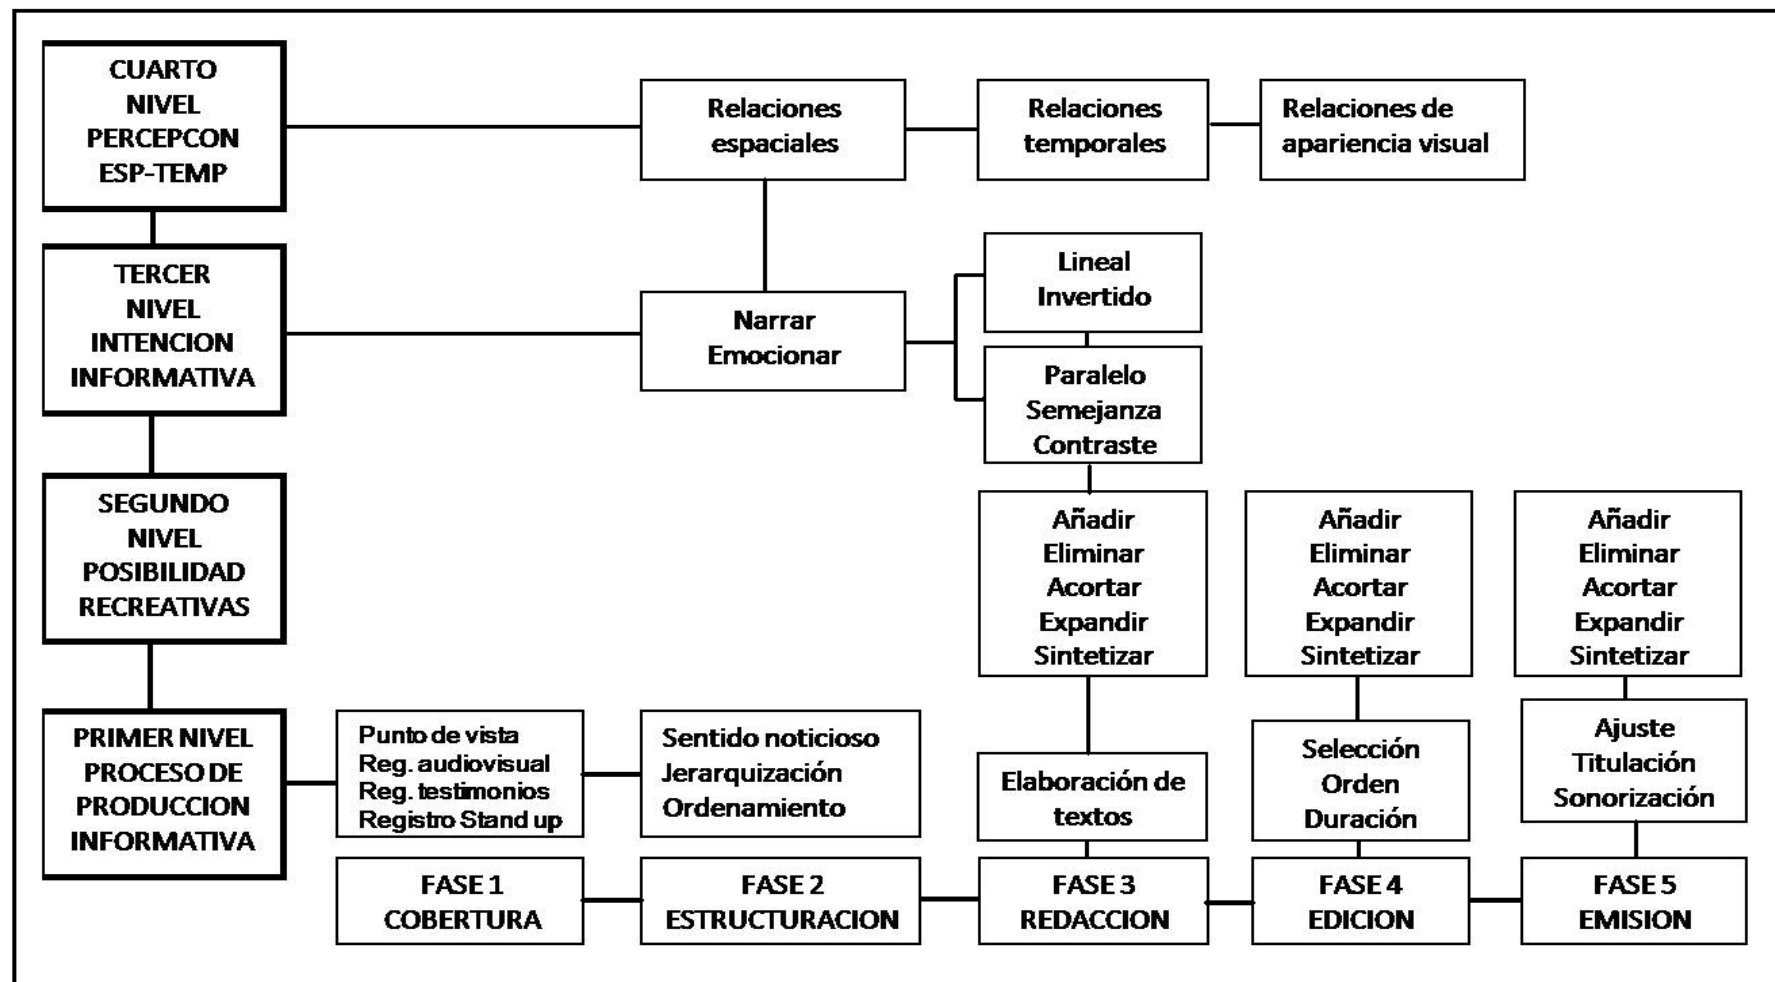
CUARTO NIVEL PERCEPCON ESP-TEMP

Relaciones espaciales

Relaciones temporales

Relaciones de apariencia visual

TERCER NIVEL INTENCION INFORMATIVA

Narrar Emocionar

Lineal Invertido

Paralelo Semejanza Contraste

SEGUNDO NIVEL POSIBILIDAD RECREATIVAS

Añadir Eliminar Acortar Expandir Sintetizar

Añadir Eliminar Acortar Expandir Sintetizar

Añadir Eliminar Acortar Expandir Sintetizar

PRIMER NIVEL PROCESO DE PRODUCCION INFORMATIVA

Punto de vista Reg. audiovisual Reg. testimonios Registro Stand up

Sentido noticioso Jerarquización Ordenamiento

Elaboración de textos

Selección Orden Duración

Ajuste Titulación Sonorización

FASE 1 COBERTURA

FASE 2 ESTRUCTURACION

FASE 3 REDACCION

FASE 4 EDICION

FASE 5 EMISION